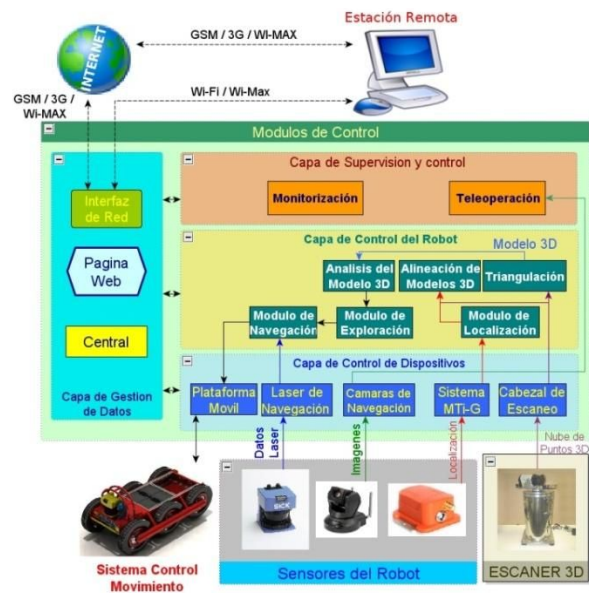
Estación Remota

INTERNET

GSM / 3G / WI-MAX

Wi-Fi / Wi-Max

GSM / 3G / Wi-MAX

Modulos de Control

Interfaz de Red

Pagina Web

Central

Capa de Gestion de Datos

Capa de Supervision y control

Monitorización

Teleoperación

Capa de Control del Robot

Modelo 3D

Analisis del Modelo 3D

Alineación de Modelos 3D

Triangulación

Modulo de Navegación

Modulo de Exploración

Modulo de Localización

Capa de Control de Dispositivos

Plataforma Movil

Laser de Navegación

Camaras de Navegación

Sistema MTi-G

Cabezal de Escaneo

Datos Laser

Imagenes

Localización

Nube de Puntos 3D

SICK

Sistema Control Movimiento

Sensores del Robot

ESCANER 3D